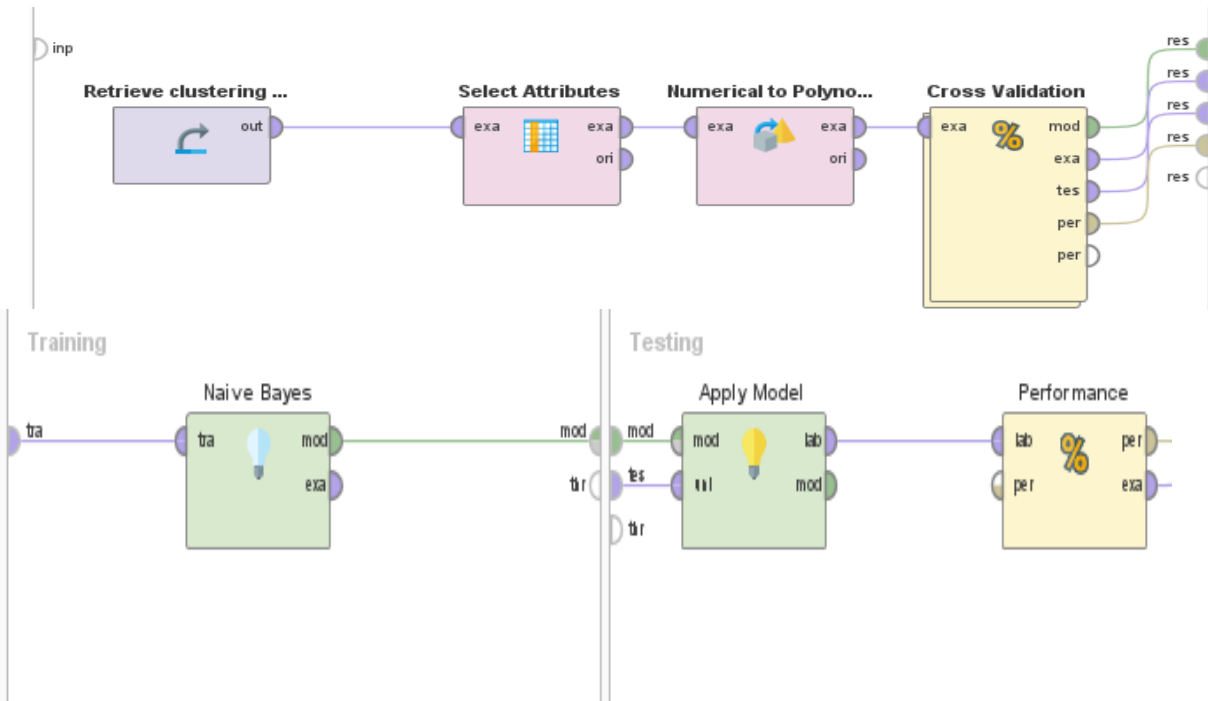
inp

Retrieve clustering ...
out

Select Attributes
exa
exa
ori

Numerical to Polyno...
exa
exa
ori

Cross Validation
exa
mod
exa
tes
per
per

res
res
res
res
res

Training

tra

Naive Bayes
tra
mod
exa

mod
thr

Testing

mod
tes
thr

Apply Model
mod
unl
lab
mod

Performance
lab
per
per
exa